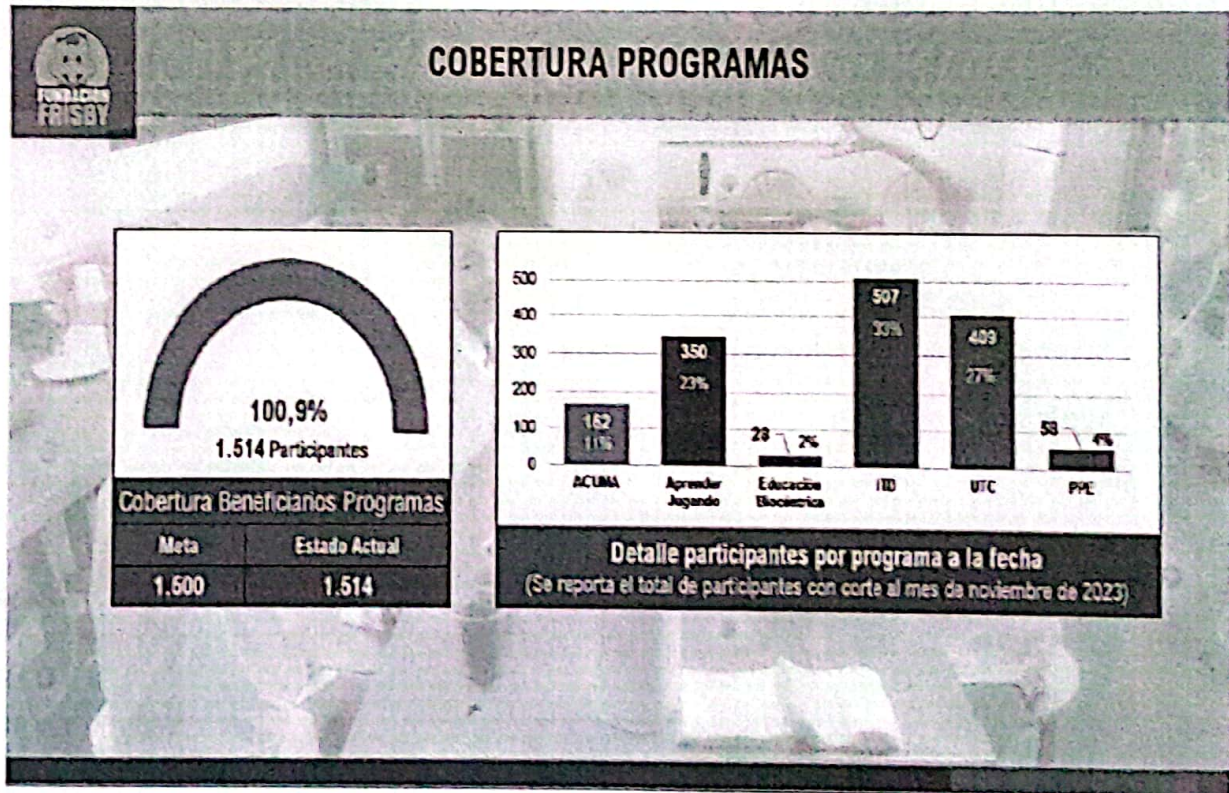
FUNDACIÓN FRISBY

COBERTURA PROGRAMAS

100,9%
1.514 Participantes

Cobertura Beneficiarios Programas

| Meta | Estado Actual |
|---|---|
| 1.500 | 1.514 |

500
400
300
200
100
0

162 11%
350 23%
23 2%
507 33%
409 27%
53 4%

ACUNA
Aprender Jugando
Educación Biocéntrica
ITD
UTC
PPE

Detalle participantes por programa a la fecha
(Se reporta el total de participantes con corte al mes de noviembre de 2023)